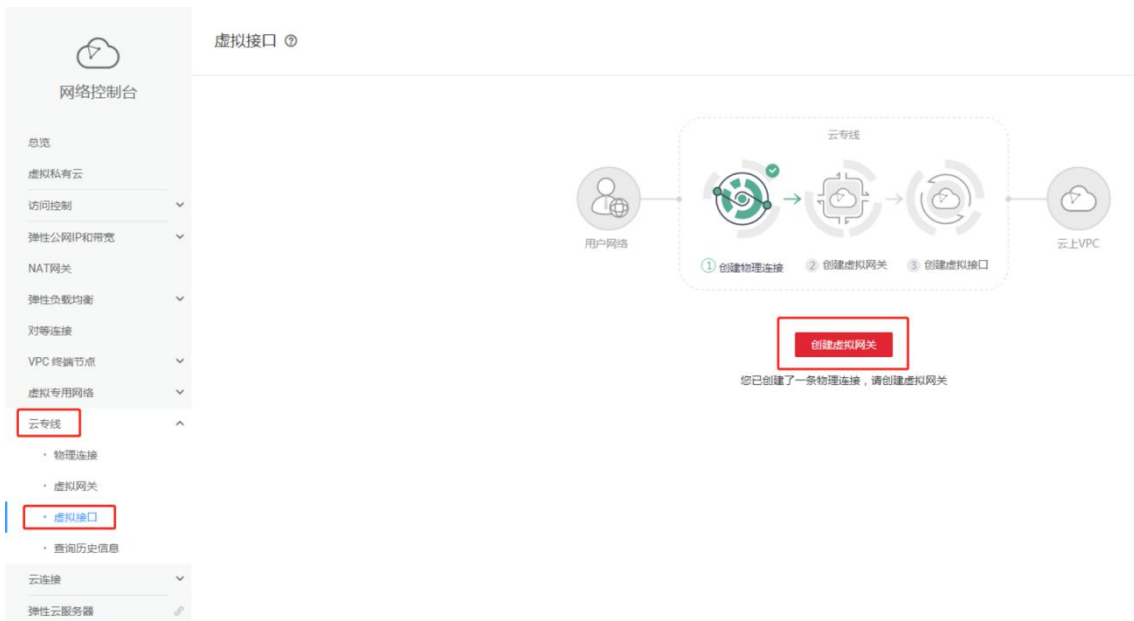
网络控制台

总览
虚拟私有云
访问控制
弹性公网IP和带宽
NAT网关
弹性负载均衡
对等连接
VPC 终端节点
虚拟专用网络
云专线
· 物理连接
· 虚拟网关
· 虚拟接口
· 查询历史信息
云连接
弹性云服务器

虚拟接口 ⓘ

云专线

用户网络

① 创建物理连接
② 创建虚拟网关
③ 创建虚拟接口

云上VPC

创建虚拟网关

您已创建了一条物理连接，请创建虚拟网关